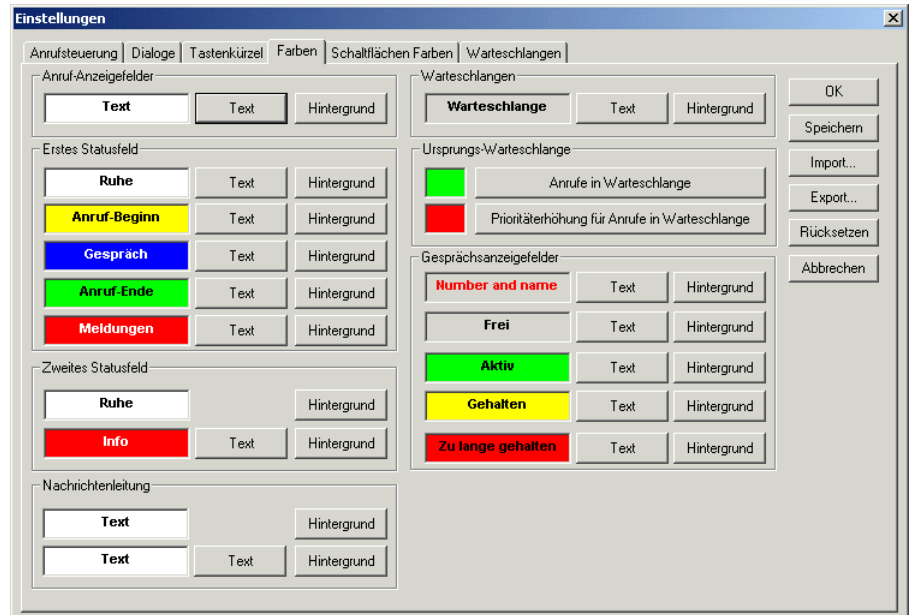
Einstellungen

Anrufsteuerung | Dialoge | Tastenkürzel | Farben | Schaltflächen Farben | Warteschlangen

Anruf-Anzeigefelder
Text | Text | Hintergrund

Erstes Statusfeld
Ruhe | Text | Hintergrund
Anruf-Beginn | Text | Hintergrund
Gespräch | Text | Hintergrund
Anruf-Ende | Text | Hintergrund
Meldungen | Text | Hintergrund

Zweites Statusfeld
Ruhe | Hintergrund
Info | Text | Hintergrund

Nachrichtenleitung
Text | Hintergrund
Text | Text | Hintergrund

Warteschlangen
Warteschlange | Text | Hintergrund

Ursprungs-Warteschlange
Anrufe in Warteschlange
Prioritäterhöhung für Anrufe in Warteschlange

Gesprächsanzeigefelder
Number and name | Text | Hintergrund
Frei | Text | Hintergrund
Aktiv | Text | Hintergrund
Gehalten | Text | Hintergrund
Zu lange gehalten | Text | Hintergrund

OK
Speichern
Import...
Export...
Rücksetzen
Abbrechen